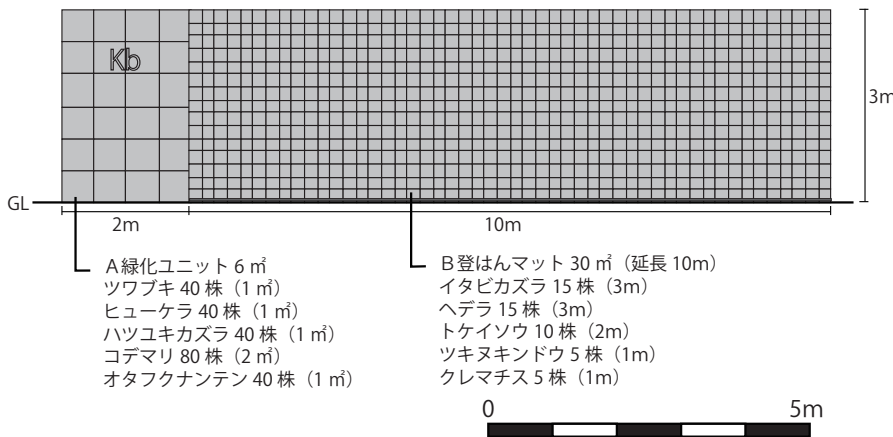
Kb

3m

GL

2m

10m

A緑化ユニット 6 ㎡
ツワブキ 40 株（1 ㎡）
ヒューケラ 40 株（1 ㎡）
ハツユキカズラ 40 株（1 ㎡）
コデマリ 80 株（2 ㎡）
オタフクナンテン 40 株（1 ㎡）

B登はんマット 30 ㎡（延長 10m）
イタビカズラ 15 株（3m）
ヘデラ 15 株（3m）
トケイソウ 10 株（2m）
ツキヌキンドウ 5 株（1m）
クレマチス 5 株（1m）

0
5m